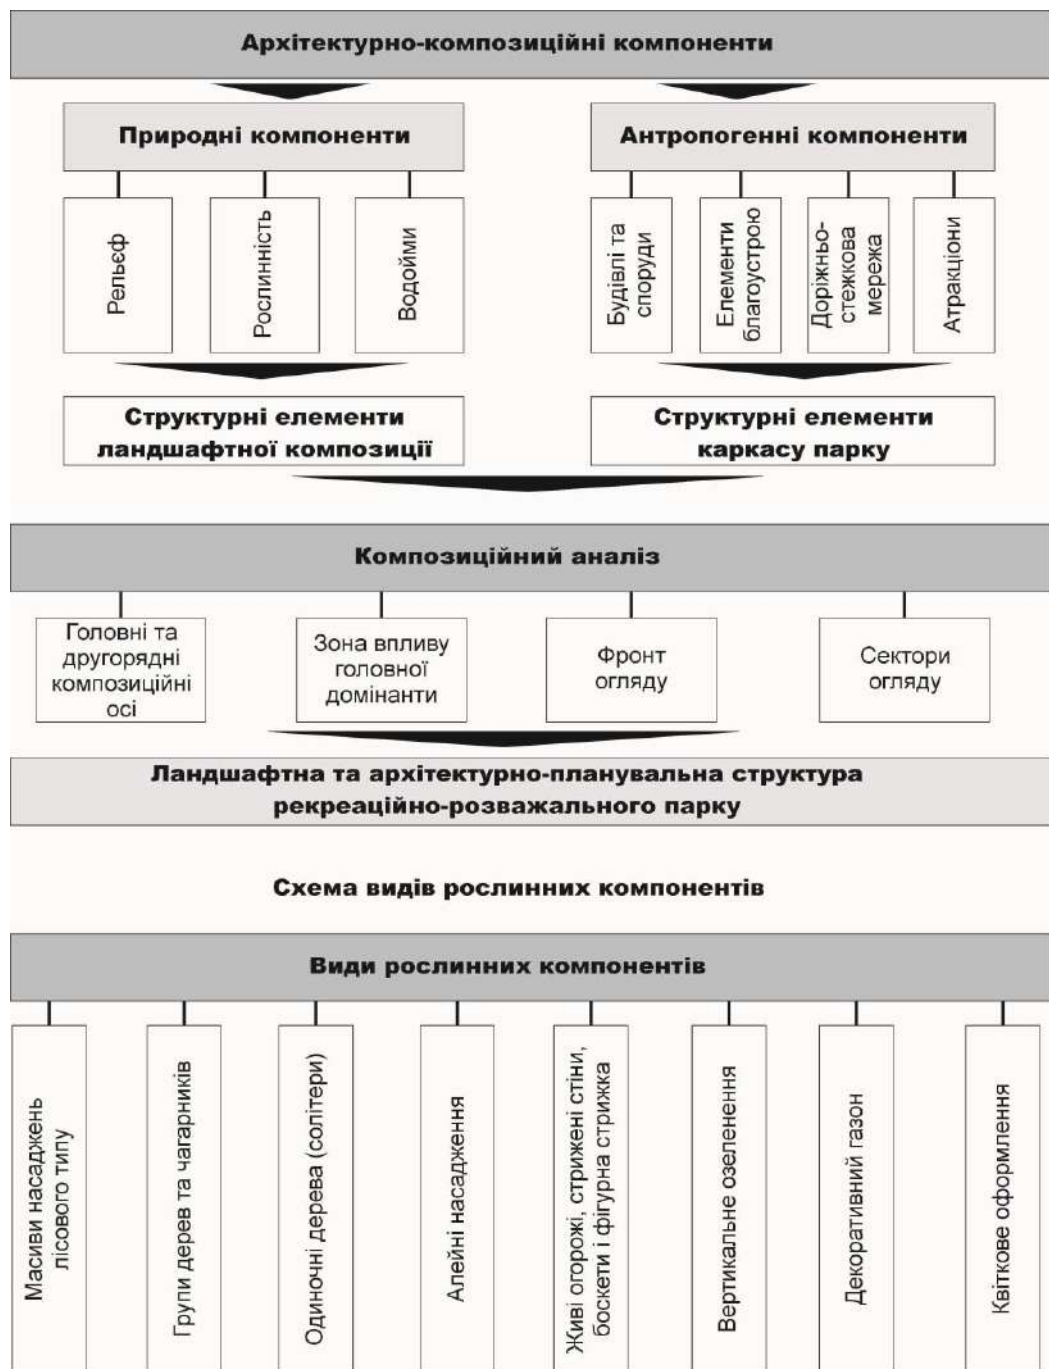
Архітектурно-композиційні компоненти

Природні компоненти

Антропогенні компоненти

Рельєф

Рослинність

Водойми

Будівлі та споруди

Елементи благоустрою

Доріжньо-стежкова мережа

Атракціони

Структурні елементи ландшафтної композиції

Структурні елементи каркасу парку

Композиційний аналіз

Головні та другорядні композиційні осі

Зона впливу головної домінанти

Фронт огляду

Сектори огляду

Ландшафтна та архітектурно-планувальна структура рекреаційно-розважального парку

Схема видів рослинних компонентів

Види рослинних компонентів

Масиви насаджень лісового типу

Групи дерев та чагарників

Одиночні дерева (солітери)

Алейні насадження

Живі огорожі, стрижені стіни, боскети і фігурна стрижка

Вертикальне озеленення

Декоративний газон

Квіткове оформлення